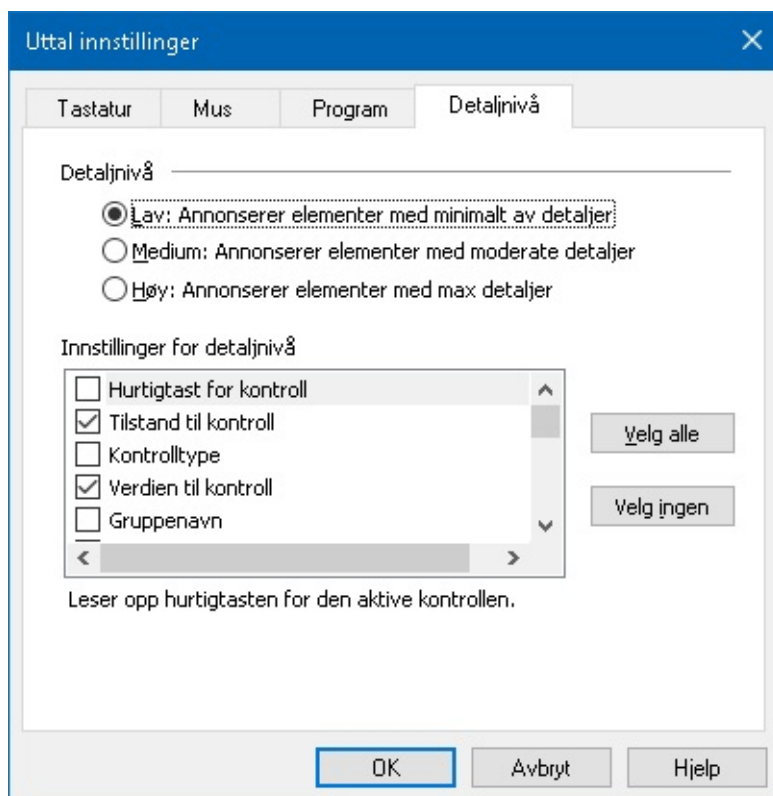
Uttal innstillinger

Tastatur
Mus
Program
Detaljnivå

Detaljnivå

Lav: Annonserer elementer med minimalt av detaljer
Medium: Annonserer elementer med moderate detaljer
Høy: Annonserer elementer med max detaljer

Innstillinger for detaljnivå

Hurtigtast for kontroll
Tilstand til kontroll
Kontrolltype
Verdien til kontroll
Gruppenavn

Velg alle
Velg ingen

Leser opp hurtigtasten for den aktive kontrollen.

OK
Avbryt
Hjelp